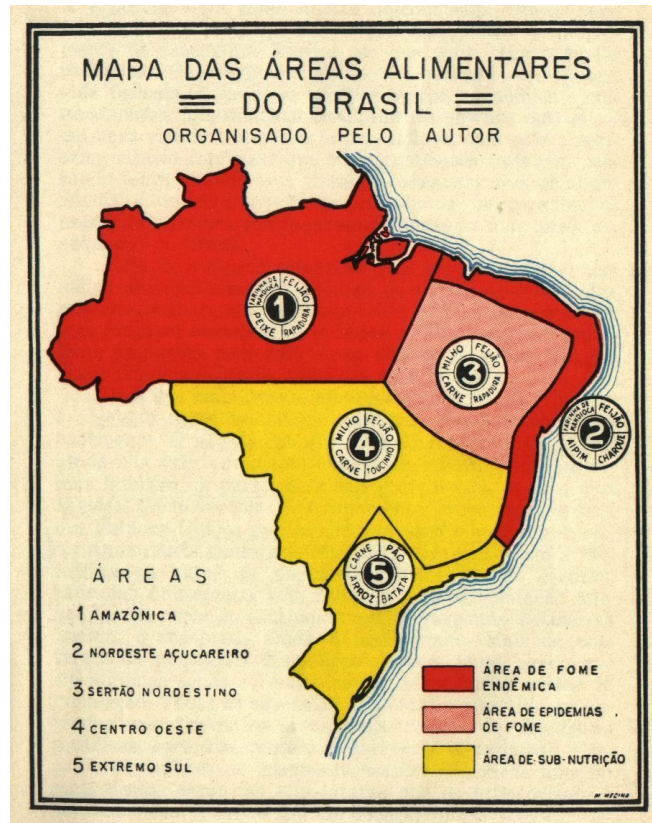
MAPA DAS ÁREAS ALIMENTARES
DO BRASIL
ORGANISADO PELO AUTOR

1
FARINHA DE MANDIOCA
FEIJÃO
PEIXE
RAPADURA

3
MILHO
FEIJÃO
CARNE
RAPADURA

2
FARINHA DE MANDIOCA
FEIJÃO
AIPIM
CHARQUE

4
MILHO
FEIJÃO
CARNE
TOUCINHO

5
CARNE
PÃO
ARROZ
BATATA

ÁREAS
1 AMAZÔNICA
2 NORDESTE AÇUCAREIRO
3 SERTÃO NORDESTINO
4 CENTRO OESTE
5 EXTREMO SUL

ÁREA DE FOME ENDÊMICA
ÁREA DE EPIDEMIAS DE FOME
ÁREA DE SUB-NUTRIÇÃO

M. MEDINA